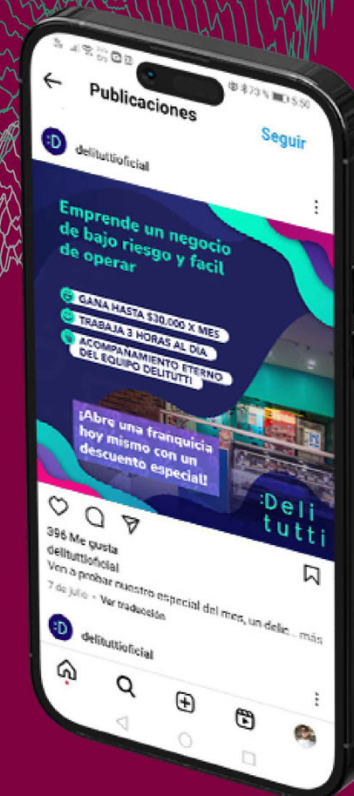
73% 5:50

Publicaciones

D delituttioficial

Seguir

Emprende un negocio de bajo riesgo y facil de operar

GANA HASTA $30.000 X MES

TRABAJA 3 HORAS AL DÍA

ACOMPAÑAMIENTO ETERNO DEL EQUIPO DELITUTTI

¡Abre una franquicia hoy mismo con un descuento especial!

:Deli tutti

396 Me gusta

delituttioficial

Ven a probar nuestro especial del mes, un delic... más

7 de julio · Ver traducción

D delituttioficial